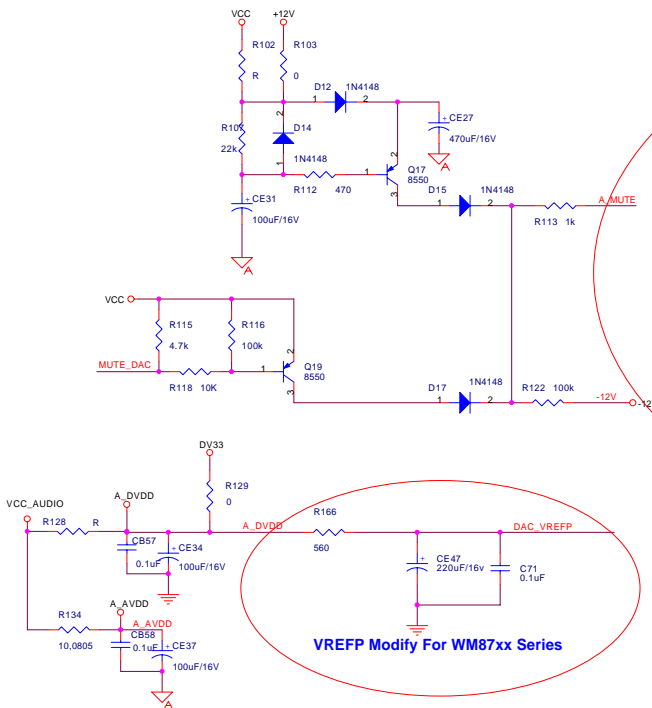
VCC
+12V
R102
R
R103
0
D12
1N4148
1
2
+
CE27
470uF/16V
R10?
22k
2
D14
1
1N4148
R112
470
1
Q17
8550
2
3
D15
1
1N4148
2
R113
1k
A_MUTE
+
CE31
100uF/16V
VCC
R115
4.7k
R116
100k
MUTE_DAC
R118
10K
1
2
Q19
8550
3
D17
1
1N4148
2
R122
100k
-12V
-12
DV33
R129
0
VCC_AUDIO
R128
R
A_DVDD
CB57
0.1uF
+
CE34
100uF/16V
A_DVDD
R166
560
DAC_VREFP
+
CE47
220uF/16v
C71
0.1uF
R134
10,0805
A_AVDD
CB58
0.1uF
A_AVDD
+
CE37
100uF/16V
VREFP Modify For WM87xx Series